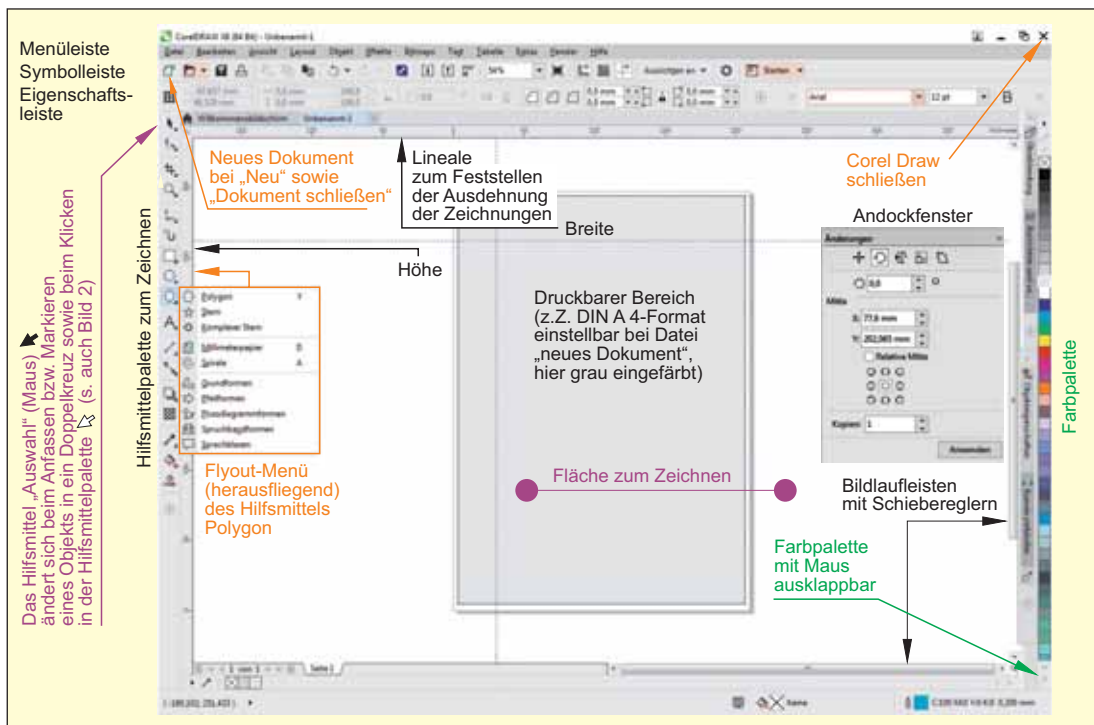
Menüleiste
Symbolleiste
Eigenschaftsleiste

CorelDRAW X8 (64 Bit) - Unbenannt-1

Datei Bearbeiten Ansicht Layout Objekt Effekte Bitmaps Text Tabelle Extras Fenster Hilfe

Neues Dokument bei „Neu“ sowie „Dokument schließen“

Lineale zum Feststellen der Ausdehnung der Zeichnungen

Corel Draw schließen

Andockfenster

Breite

Höhe

Hilfsmittelpalette zum Zeichnen

Polygon
Stern
Komplexer Stern
Millimeterpapier
Spirale
Grundformen
Pfeilformen
Flussdiagrammformen
Spruchbandformen
Sprechblasen

Druckbarer Bereich (z.Z. DIN A 4-Format einstellbar bei Datei „neues Dokument“, hier grau eingefärbt)

Änderungen
Mitte
Relative Mitte
Kopien: 1
Anwenden

Farbpalette

Flyout-Menü (herausfliegend) des Hilfsmittels Polygon

Fläche zum Zeichnen

Bildlaufleisten mit Schiebereglern

Farbpalette mit Maus ausklappbar

Das Hilfsmittel „Auswahl“ (Maus) ändert sich beim Anfassen bzw. Markieren eines Objekts in ein Doppelkreuz sowie beim Klicken in der Hilfsmittelpalette (s. auch Bild 2)

Seite 1